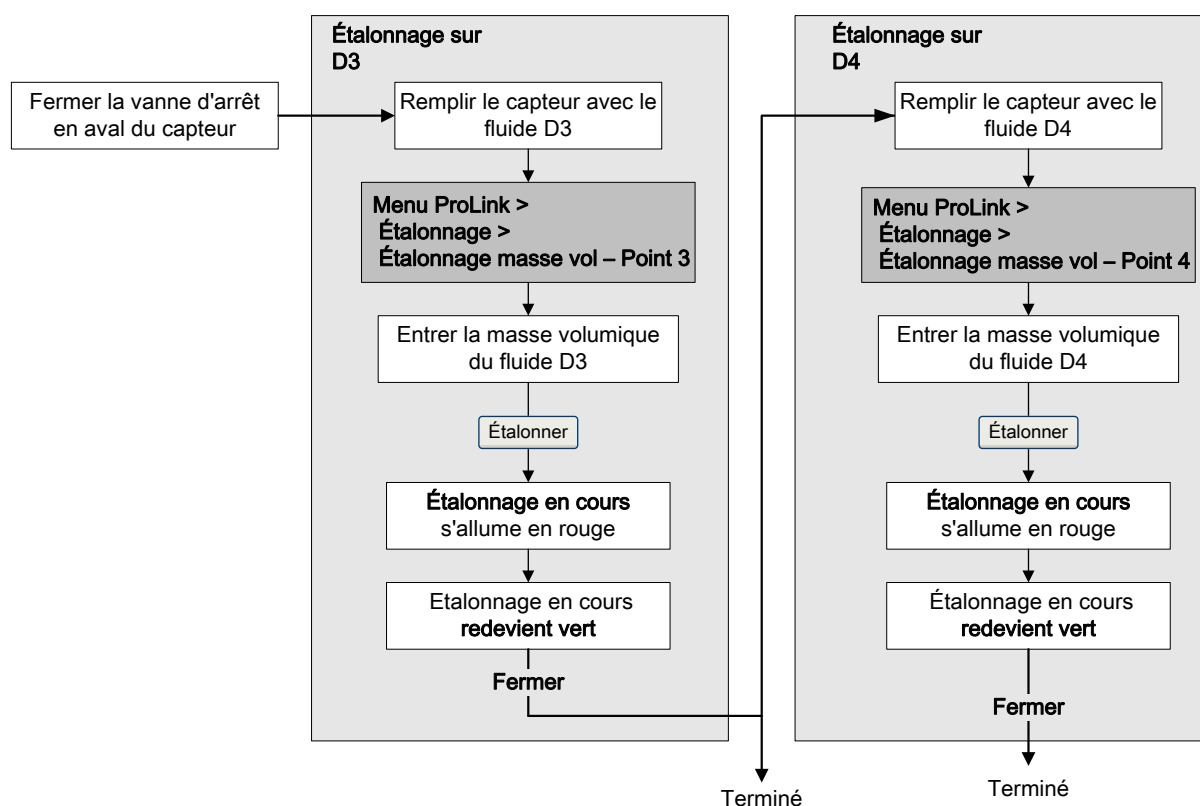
Fermer la vanne d'arrêt en aval du capteur

Étalonnage sur D3

Remplir le capteur avec le fluide D3

Menu ProLink > Étalonnage > Étalonnage masse vol – Point 3

Entrer la masse volumique du fluide D3

Étalonner

Étalonnage en cours s'allume en rouge

Etalonnage en cours redevient vert

Fermer

Terminé

Étalonnage sur D4

Remplir le capteur avec le fluide D4

Menu ProLink > Étalonnage > Étalonnage masse vol – Point 4

Entrer la masse volumique du fluide D4

Étalonner

Étalonnage en cours s'allume en rouge

Étalonnage en cours redevient vert

Fermer

Terminé